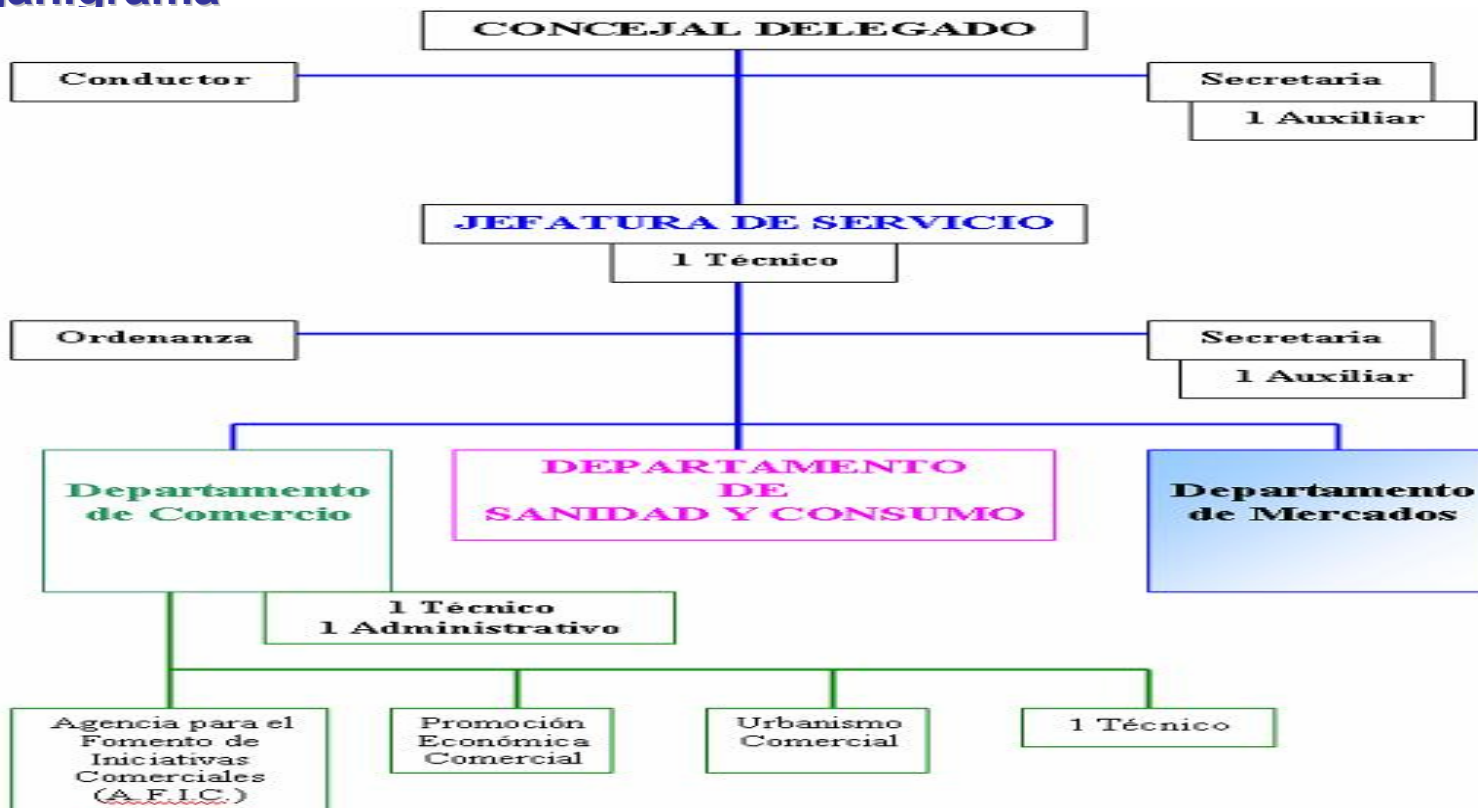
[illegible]anigrama

CONCEJAL DELEGADO

Conductor

Secretaria

1 Auxiliar

JEFATURA DE SERVICIO

1 Técnico

Ordenanza

Secretaria

1 Auxiliar

Departamento de Comercio

DEPARTAMENTO DE SANIDAD Y CONSUMO

Departamento de Mercados

1 Técnico
1 Administrativo

Agencia para el Fomento de Iniciativas Comerciales (A.F.I.C.)

Promoción Económica Comercial

Urbanismo Comercial

1 Técnico